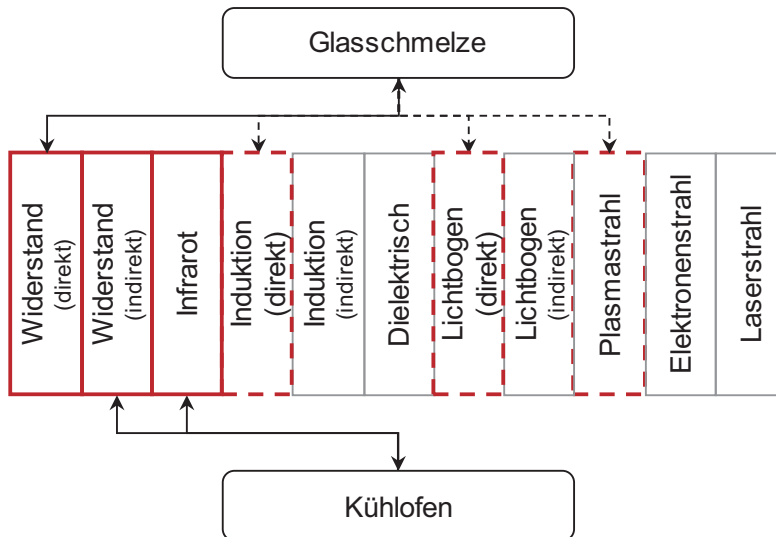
Glasschmelze

Widerstand (direkt)

Widerstand (indirekt)

Infrarot

Induktion (direkt)

Induktion (indirekt)

Dielektrisch

Lichtbogen (direkt)

Lichtbogen (indirekt)

Plasmastrahl

Elektronenstrahl

Laserstrahl

Kühlofen